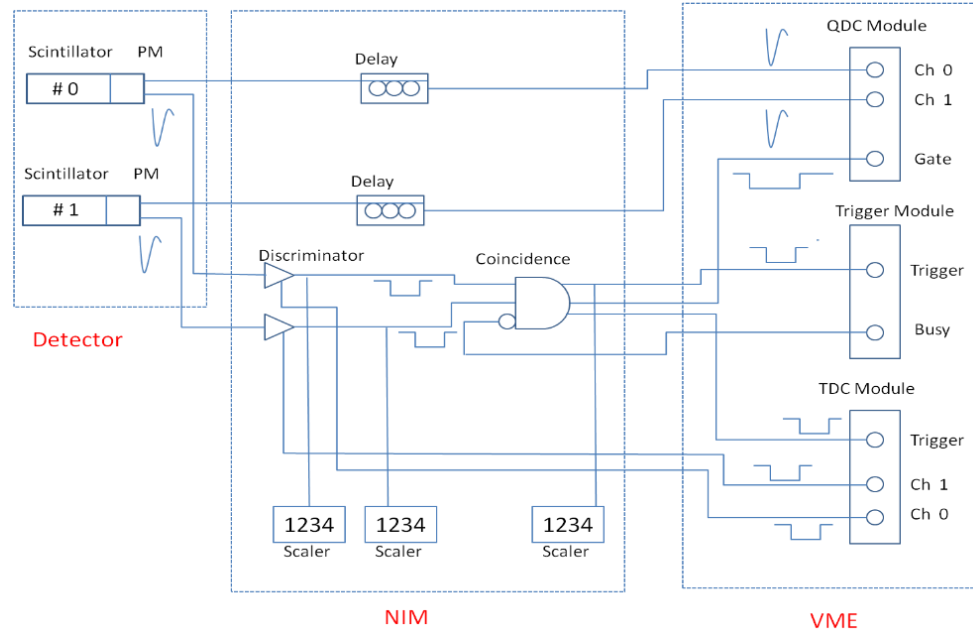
Scintillator PM
# 0

Scintillator PM
# 1

Detector

Delay

Delay

Discriminator

Coincidence

1234
Scaler

1234
Scaler

1234
Scaler

NIM

QDC Module
Ch 0
Ch 1
Gate

Trigger Module
Trigger
Busy

TDC Module
Trigger
Ch 1
Ch 0

VME